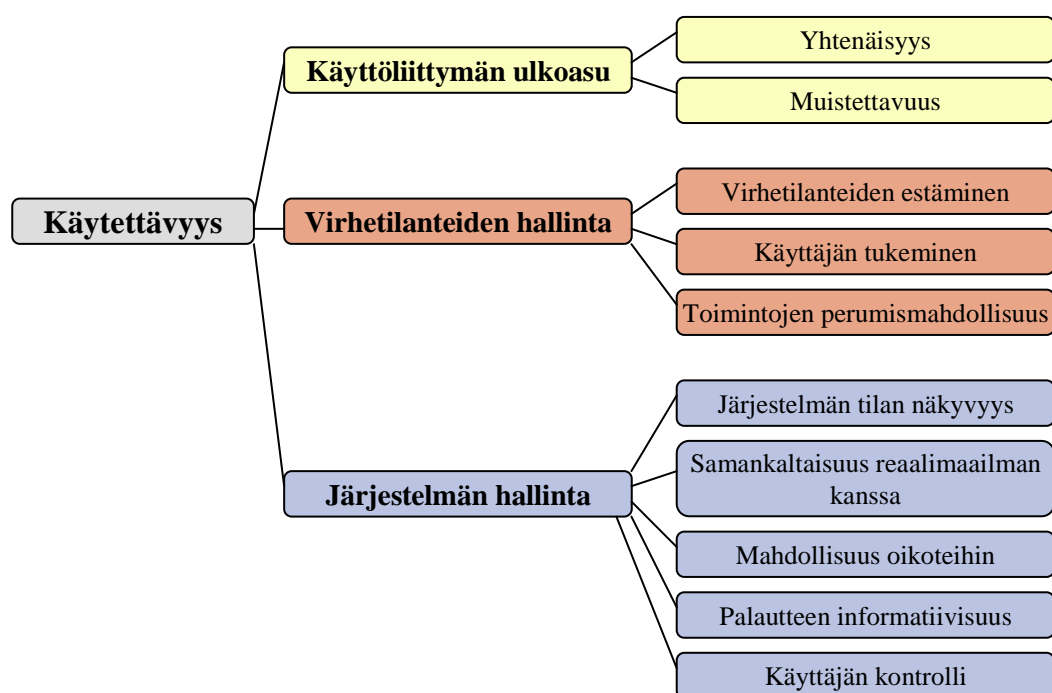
Käytettävyys

Käyttöliittymän ulkoasu

Yhtenäisyys

Muistettavuus

Virhetilanteiden hallinta

Virhetilanteiden estäminen

Käyttäjän tukeminen

Toimintojen perumismahdollisuus

Järjestelmän hallinta

Järjestelmän tilan näkyvyys

Samankaltaisuus reaalimaailman kanssa

Mahdollisuus oikoteihin

Palautteen informatiivisuus

Käyttäjän kontrolli